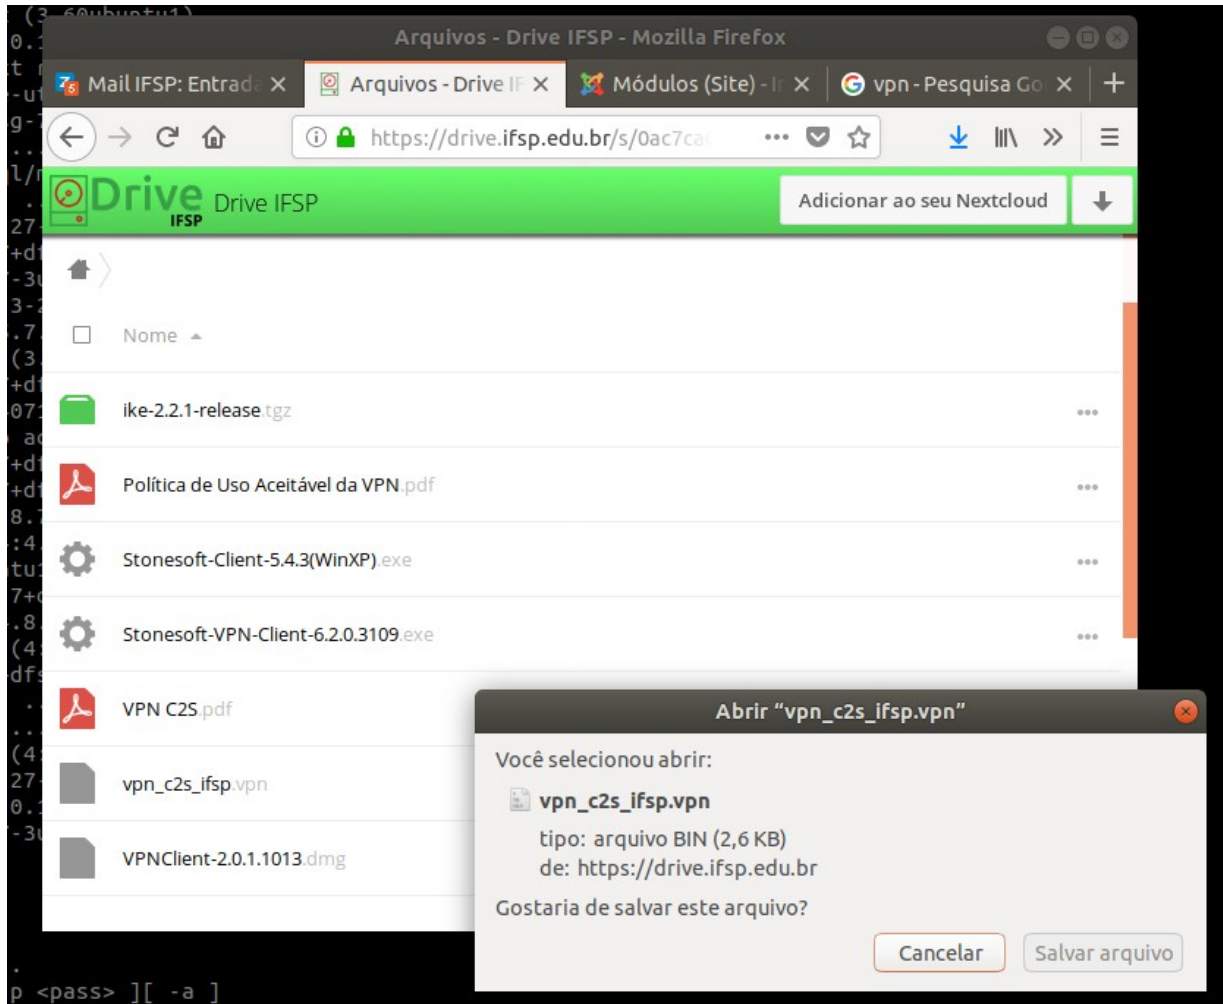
(3.60ubuntu1)
0.
t
-u
g-
l/
27
+d
-3
3-2
.7
(3
+d
07
ad
+d
+d
8.7
:4
tu
7+
.8
(4
df
(4
27
0.
-3

Arquivos - Drive IFSP - Mozilla Firefox

Mail IFSP: Entrada ×
Arquivos - Drive IF ×
Módulos (Site) - I ×
vpn - Pesquisa Go ×
+

https://drive.ifsp.edu.br/s/0ac7ca

Drive IFSP Drive IFSP
Adicionar ao seu Nextcloud

Nome

ike-2.2.1-release.tgz
Política de Uso Aceitável da VPN.pdf
Stonesoft-Client-5.4.3(WinXP).exe
Stonesoft-VPN-Client-6.2.0.3109.exe
VPN C2S.pdf
vpn_c2s_ifsp.vpn
VPNClient-2.0.1.1013.dmg

Abrir "vpn_c2s_ifsp.vpn"

Você selecionou abrir:

vpn_c2s_ifsp.vpn

tipo: arquivo BIN (2,6 KB)
de: https://drive.ifsp.edu.br

Gostaria de salvar este arquivo?

Cancelar
Salvar arquivo

p <pass> ][ -a ]